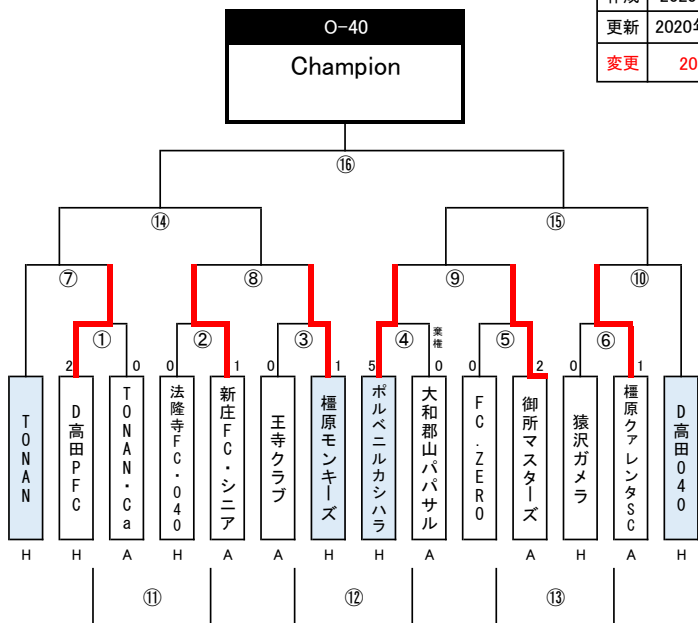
O-40
Champion

作成 202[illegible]
更新 2020年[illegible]
変更 20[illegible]

⑯
⑭
⑮
⑦
⑧
⑨
⑩
①
②
③
④
⑤
⑥

2 0
0 1
0 1
5 棄権 0
0 2
0 1

TONAN
D高田PFC
TONAN・Ca
法隆寺FC・040
新庄FC・シニア
王寺クラブ
橿原モンキーズ
ポルベニルカシハラ
大和郡山パパサル
FC.ZERO
御所マスターズ
猿沢ガメラ
橿原クァレンタSC
D高田040

H H A H A A H H A A H A H

⑪
⑫
⑬